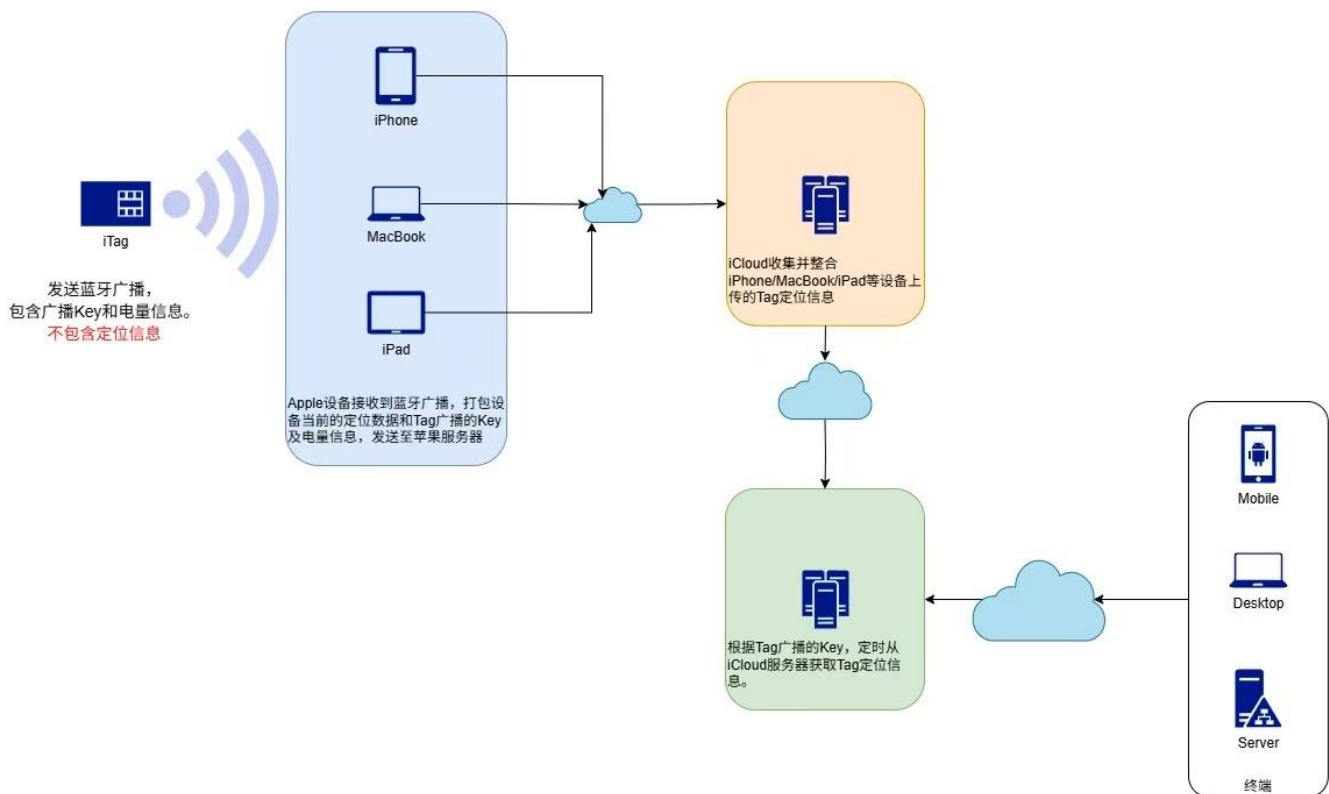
iTag

发送蓝牙广播，
包含广播Key和电量信息。
不包含定位信息

iPhone

MacBook

iPad

Apple设备接收到蓝牙广播，打包设备当前的定位数据和Tag广播的Key及电量信息，发送至苹果服务器

iCloud收集并整合iPhone/MacBook/iPad等设备上传的Tag定位信息

根据Tag广播的Key，定时从iCloud服务器获取Tag定位信息。

Mobile

Desktop

Server

终端